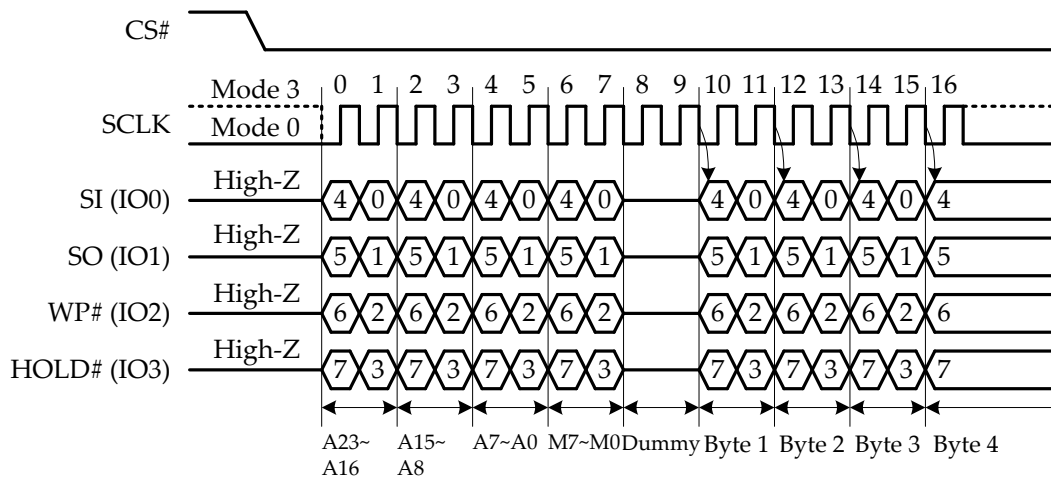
CS#

Mode 3
0 1 2 3 4 5 6 7 8 9 10 11 12 13 14 15 16
SCLK
Mode 0

SI (IO0)
High-Z
4 0 4 0 4 0 4 0 4 0 4 0 4 0 4

SO (IO1)
High-Z
5 1 5 1 5 1 5 1 5 1 5 1 5 1 5

WP# (IO2)
High-Z
6 2 6 2 6 2 6 2 6 2 6 2 6 2 6

HOLD# (IO3)
High-Z
7 3 7 3 7 3 7 3 7 3 7 3 7 3 7

A23~ A16
A15~ A8
A7~A0
M7~M0
Dummy
Byte 1
Byte 2
Byte 3
Byte 4